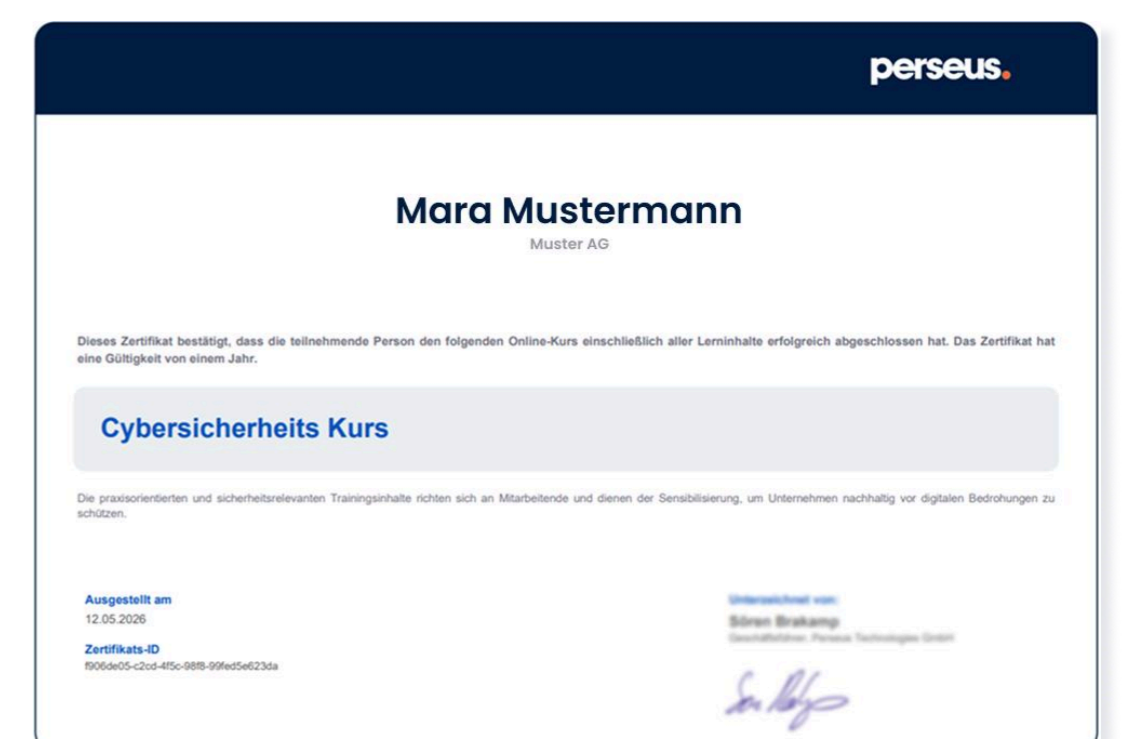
perseus.

Mara Mustermann
Muster AG

Dieses Zertifikat bestätigt, dass die teilnehmende Person den folgenden Online-Kurs einschließlich aller Lerninhalte erfolgreich abgeschlossen hat. Das Zertifikat hat eine Gültigkeit von einem Jahr.

Cybersicherheits Kurs

Die praxisorientierten und sicherheitsrelevanten Trainingsinhalte richten sich an Mitarbeitende und dienen der Sensibilisierung, um Unternehmen nachhaltig vor digitalen Bedrohungen zu schützen.

Ausgestellt am
12.05.2026

Zertifikats-ID
f906de05-c2cd-4f5c-98f8-99fed5e623da

Unterzeichnet von:
Sören Brakamp
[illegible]

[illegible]